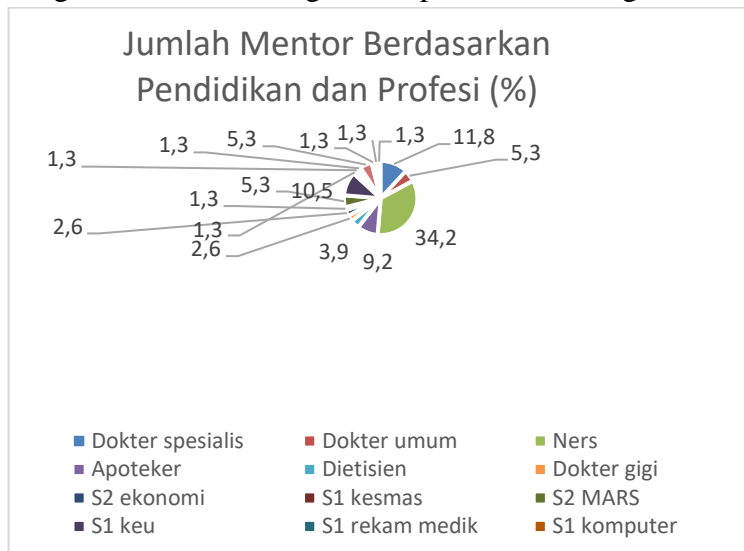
Jumlah Mentor Berdasarkan Pendidikan dan Profesi (%)

1,3
1,3
5,3
1,3
1,3
1,3
11,8
5,3
1,3
5,3
10,5
2,6
1,3
2,6
3,9
9,2
34,2

Dokter spesialis
Dokter umum
Ners
Apoteker
Dietisien
Dokter gigi
S2 ekonomi
S1 kesmas
S2 MARS
S1 keu
S1 rekam medik
S1 komputer